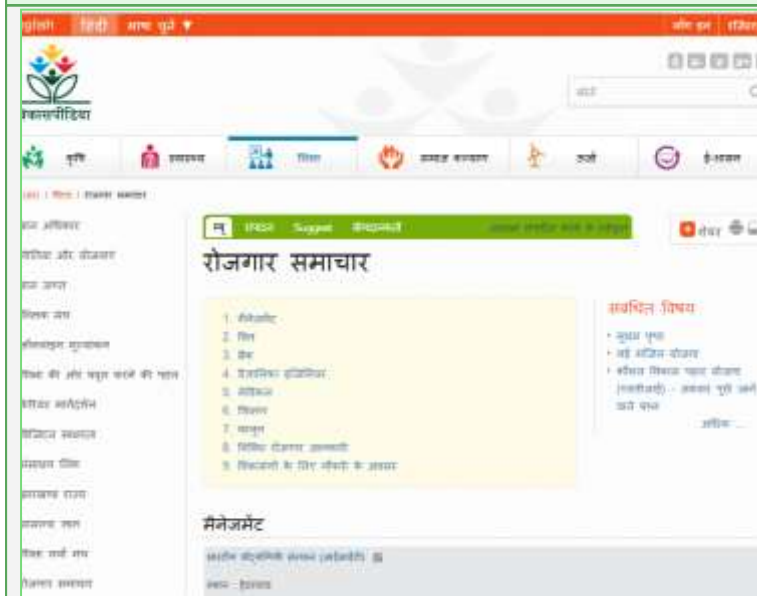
इंग्लिश हिंदी भाषा चुनें ▼

विकासपीडिया

कृषि स्वास्थ्य शिक्षा समाज कल्याण ऊर्जा ई-शासन

होम / शिक्षा / रोजगार समाचार

रोजगार समाचार

सबंधित विषय

1. मैनेजमेंट
2. वित्त
3. बैंक
4. इंजीनियरिंग
5. मेडिकल
6. शिक्षण
7. कानून
8. विविध रोजगार जानकारी
9. दिव्यांगों के लिए नौकरी के अवसर

मैनेजमेंट

स्थान - हैदराबाद

अधिक ...